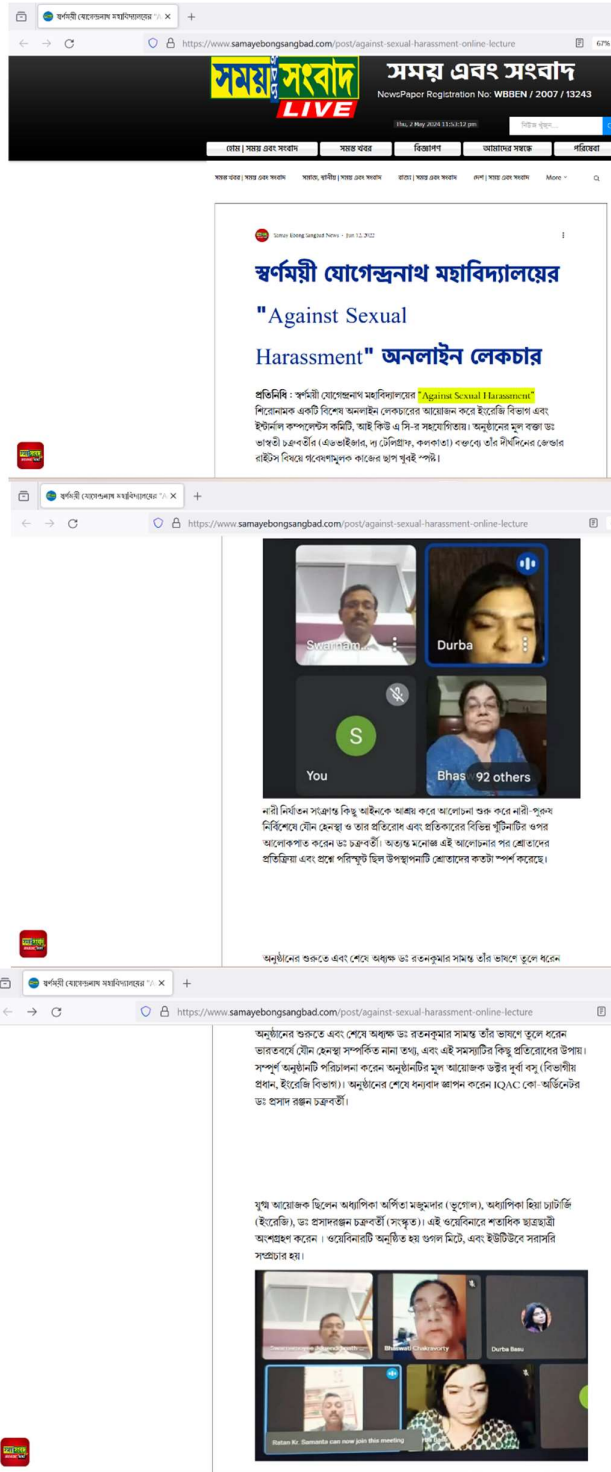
স্বর্ণময়ী যোগেন্দ্রনাথ মহাবিদ্যালয়ের "A ×
https://www.samayebongsangbad.com/post/against-sexual-harassment-online-lecture
67%

সময় সংবাদ LIVE
সময় এবং সংবাদ
NewsPaper Registration No: WBBEN / 2007 / 13243
Thu, 2 May 2024 11:53:12 pm
হোম | সময় এবং সংবাদ
সমস্ত খবর
বিজ্ঞাপণ
আমাদের সম্বন্ধে
পরিষেবা

সমস্ত খবর | সময় এবং সংবাদ
স্বাস্থ্য, হাসপাতাল | সময় এবং সংবাদ
রাজ্য | সময় এবং সংবাদ
দেশ | সময় এবং সংবাদ
More

Samay Ebong Sangbad News · Jun 12, 2022

স্বর্ণময়ী যোগেন্দ্রনাথ মহাবিদ্যালয়ের "Against Sexual Harassment" অনলাইন লেকচার

প্রতিনিধি : স্বর্ণময়ী যোগেন্দ্রনাথ মহাবিদ্যালয়ের "Against Sexual Harassment" শিরোনামক একটি বিশেষ অনলাইন লেকচারের আয়োজন করে ইংরেজি বিভাগ এবং ইন্টার্নাল কমপ্লেন্টস কমিটি, আই কিউ এ সি-র সহযোগিতায়। অনুষ্ঠানের মূল বক্তা ডঃ ভাস্বতী চক্রবর্তীর (এডভোকেট, হাই কোর্ট, কলকাতা) বক্তব্যে তাঁর দীর্ঘদিনের জেন্ডার রাইটস বিষয়ে গবেষণামূলক কাজের ছাপ খুবই স্পষ্ট।

Swarnam
Durba
You
Bhas
92 others

নারী নির্যাতন সংক্রান্ত কিছু আইনকে আশ্রয় করে আলোচনা শুরু করে নারী-পুরুষ নির্বিশেষে যৌন হেনস্থা ও তার প্রতিরোধ এবং প্রতিকারের বিভিন্ন খুঁটিনাটির ওপর আলোকপাত করেন ডঃ চক্রবর্তী। অত্যন্ত মনোজ্ঞ এই আলোচনার পর শ্রোতাদের প্রতিক্রিয়া এবং প্রশ্নে পরিস্ফুট ছিল উপস্থাপনাটি শ্রোতাদের কতটা স্পর্শ করেছে।

অনুষ্ঠানের শুরুতে এবং শেষে অধ্যক্ষ ডঃ রতনকুমার সামন্ত তাঁর ভাষণে তুলে ধরেন ভারতবর্ষে যৌন হেনস্থা সম্পর্কিত নানা তথ্য, এবং এই সমস্যাটির কিছু প্রতিরোধের উপায়। সম্পূর্ণ অনুষ্ঠানটি পরিচালনা করেন অনুষ্ঠানটির মূল আয়োজক ডক্টর দুর্বা বসু (বিভাগীয় প্রধান, ইংরেজি বিভাগ)। অনুষ্ঠানের শেষে ধন্যবাদ জ্ঞাপন করেন IQAC কো-অর্ডিনেটর ডঃ প্রসাদ রঞ্জন চক্রবর্তী।

যুগ্ম আয়োজক ছিলেন অধ্যাপিকা অর্পিতা মজুমদার (ভূগোল), অধ্যাপিকা হিয়া চ্যাটার্জি (ইংরেজি), ডঃ প্রসাদরঞ্জন চক্রবর্তী (সংস্কৃত)। এই ওয়েবিনারে শতাধিক ছাত্রছাত্রী অংশগ্রহণ করেন। ওয়েবিনারটি অনুষ্ঠিত হয় গুগল মিটে, এবং ইউটিউবে সরাসরি সম্প্রচার হয়।

Bhaswati Chakraborty
Durba Basu
Ratan Kr Samanta can now join this meeting